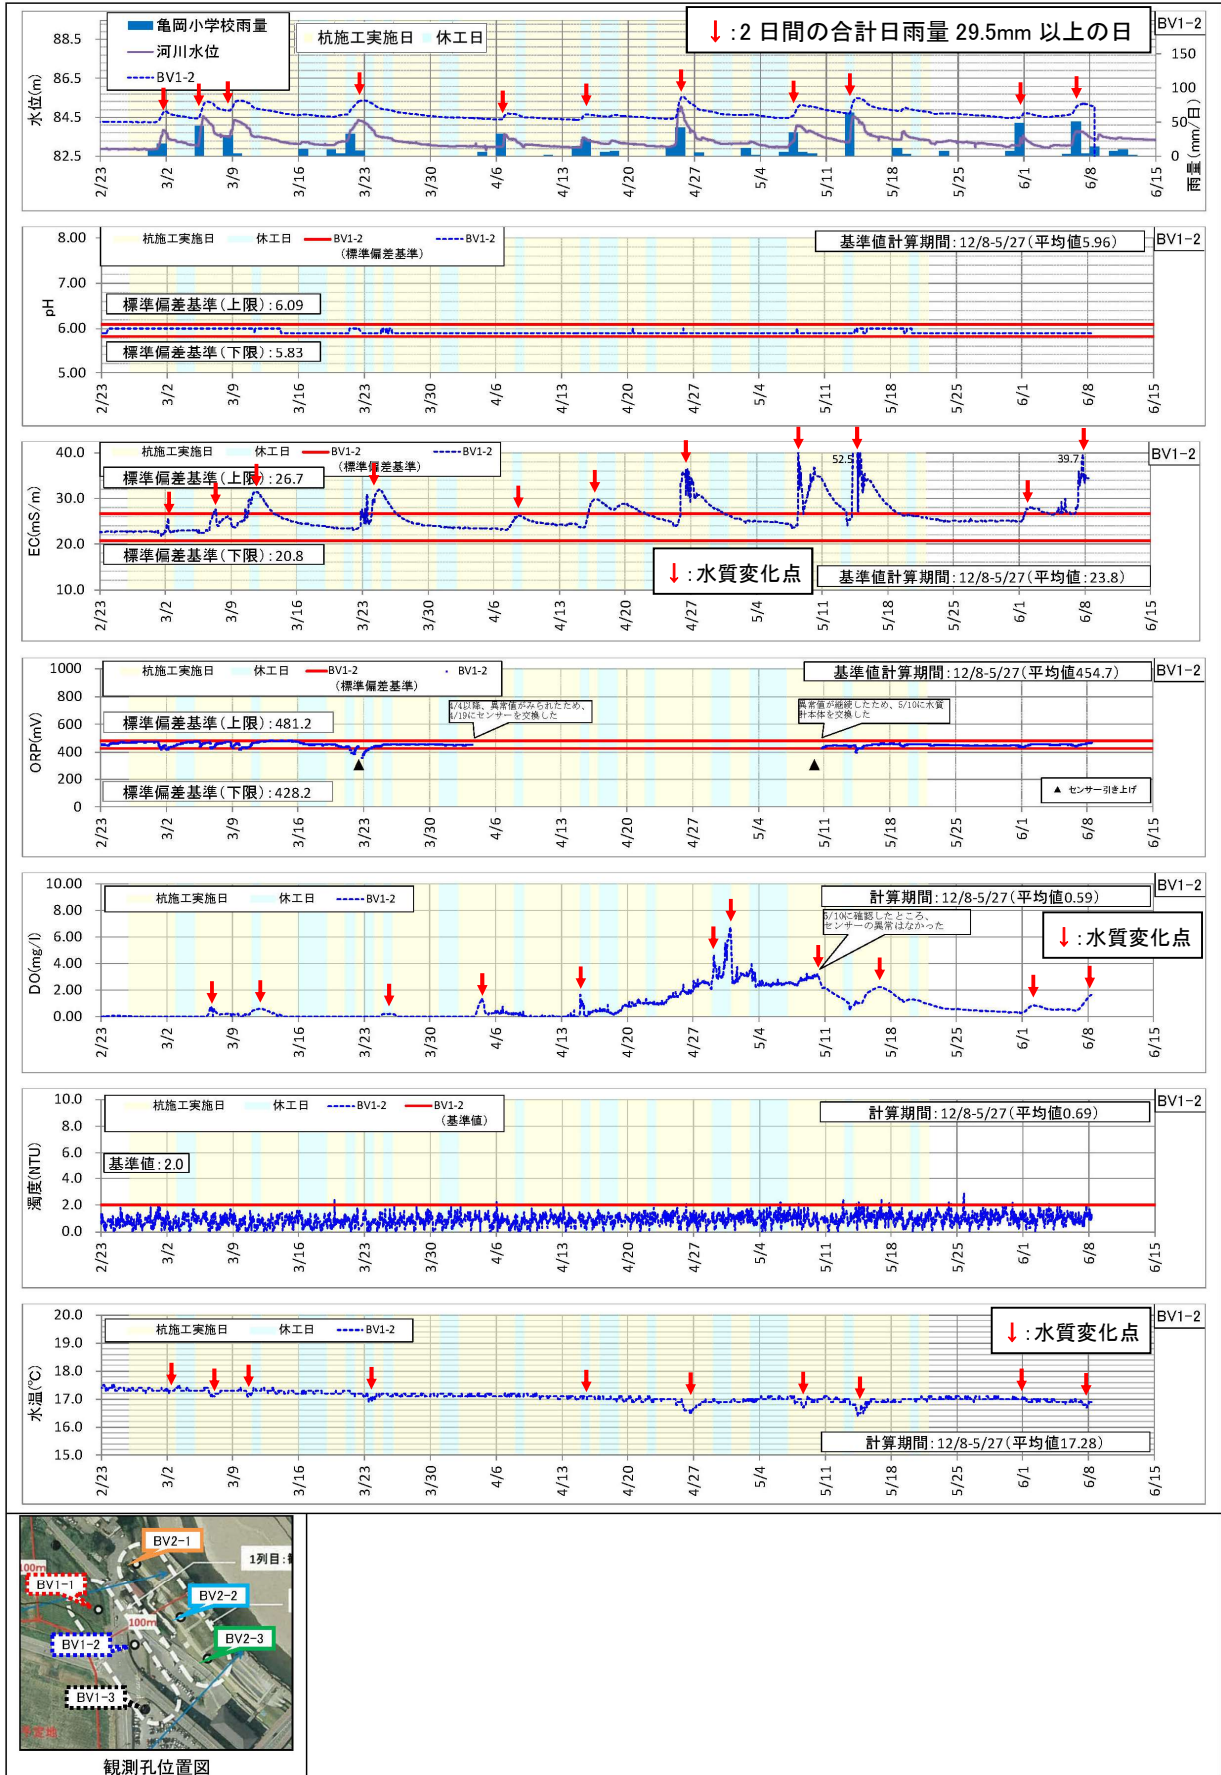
亀岡小学校雨量
河川水位
BV1-2
杭施工実施日　休工日
↓:2 日間の合計日雨量 29.5mm 以上の日
BV1-2
88.5
86.5
84.5
82.5
水位(m)
150
100
50
0
雨量(mm/日)
2/23 3/2 3/9 3/16 3/23 3/30 4/6 4/13 4/20 4/27 5/4 5/11 5/18 5/25 6/1 6/8 6/15

杭施工実施日　休工日　BV1-2 (標準偏差基準)　BV1-2
基準値計算期間:12/8-5/27(平均値5.96)
BV1-2
8.00
7.00
6.00
5.00
pH
標準偏差基準(上限):6.09
標準偏差基準(下限):5.83
2/23 3/2 3/9 3/16 3/23 3/30 4/6 4/13 4/20 4/27 5/4 5/11 5/18 5/25 6/1 6/8 6/15

杭施工実施日　休工日　BV1-2 (標準偏差基準)　BV1-2
BV1-2
40.0
30.0
20.0
10.0
EC(mS/m)
標準偏差基準(上限):26.7
標準偏差基準(下限):20.8
52.5
39.7
↓:水質変化点
基準値計算期間:12/8-5/27(平均値:23.8)
2/23 3/2 3/9 3/16 3/23 3/30 4/6 4/13 4/20 4/27 5/4 5/11 5/18 5/25 6/1 6/8 6/15

杭施工実施日　休工日　BV1-2 (標準偏差基準)　BV1-2
基準値計算期間:12/8-5/27(平均値454.7)
BV1-2
1000
800
600
400
200
0
ORP(mV)
標準偏差基準(上限):481.2
標準偏差基準(下限):428.2
4/4以降、異常値がみられたため、4/19にセンサーを交換した
異常値が継続したため、5/10に本質計本体を交換した
▲ センサー引き上げ
2/23 3/2 3/9 3/16 3/23 3/30 4/6 4/13 4/20 4/27 5/4 5/11 5/18 5/25 6/1 6/8 6/15

杭施工実施日　休工日　BV1-2
計算期間:12/8-5/27(平均値0.59)
BV1-2
5/10に確認したところ、センサーの異常はなかった
↓:水質変化点
10.00
8.00
6.00
4.00
2.00
0.00
DO(mg/l)
2/23 3/2 3/9 3/16 3/23 3/30 4/6 4/13 4/20 4/27 5/4 5/11 5/18 5/25 6/1 6/8 6/15

杭施工実施日　休工日　BV1-2　BV1-2 (基準値)
計算期間:12/8-5/27(平均値0.69)
BV1-2
10.0
8.0
6.0
4.0
2.0
0.0
濁度(NTU)
基準値:2.0
2/23 3/2 3/9 3/16 3/23 3/30 4/6 4/13 4/20 4/27 5/4 5/11 5/18 5/25 6/1 6/8 6/15

杭施工実施日　休工日　BV1-2
↓:水質変化点
BV1-2
20.0
19.0
18.0
17.0
16.0
15.0
水温(℃)
計算期間:12/8-5/27(平均値17.28)
2/23 3/2 3/9 3/16 3/23 3/30 4/6 4/13 4/20 4/27 5/4 5/11 5/18 5/25 6/1 6/8 6/15

BV2-1
1列目:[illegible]
100m
BV1-1
BV2-2
100m
BV1-2
BV2-3
BV1-3
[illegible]
観測孔位置図